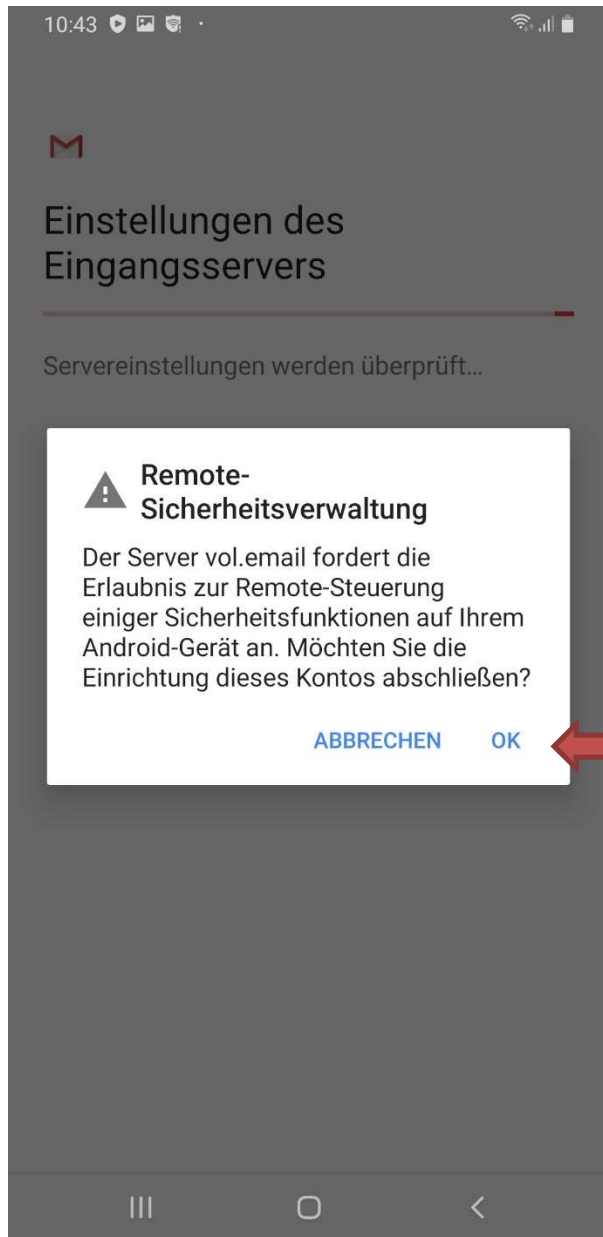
10:43

M

Einstellungen des Eingangsservers

Servereinstellungen werden überprüft...

Remote-Sicherheitsverwaltung

Der Server vol.email fordert die Erlaubnis zur Remote-Steuerung einiger Sicherheitsfunktionen auf Ihrem Android-Gerät an. Möchten Sie die Einrichtung dieses Kontos abschließen?

ABBRECHEN OK